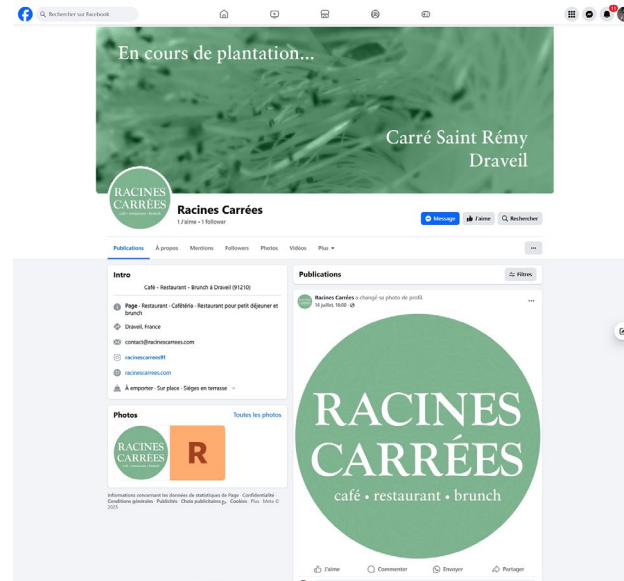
Rechercher sur Facebook

11

En cours de plantation...

Carré Saint Rémy
Draveil

RACINES CARRÉES
café • restaurant • brunch

Racines Carrées
1 J'aime • 1 follower

Message
J'aime
Rechercher

Publications
À propos
Mentions
Followers
Photos
Vidéos
Plus

Intro

Café - Restaurant - Brunch à Draveil (91210)

Page · Restaurant · Cafétéria · Restaurant pour petit déjeuner et brunch

Draveil, France

contact@racinescarrees.com

racinescarree91

racinescarrees.com

À emporter · Sur place · Sièges en terrasse

Photos
Toutes les photos

RACINES CARRÉES
café • restaurant • brunch

R

Informations concernant les données de statistiques de Page · Confidentialité · Conditions générales · Publicités · Choix publicitaires · Cookies · Plus · Meta © 2025

Publications
Filtres

Racines Carrées a changé sa photo de profil.
14 juillet, 16:08 ·

RACINES CARRÉES
café • restaurant • brunch

J'aime
Commenter
Envoyer
Partager